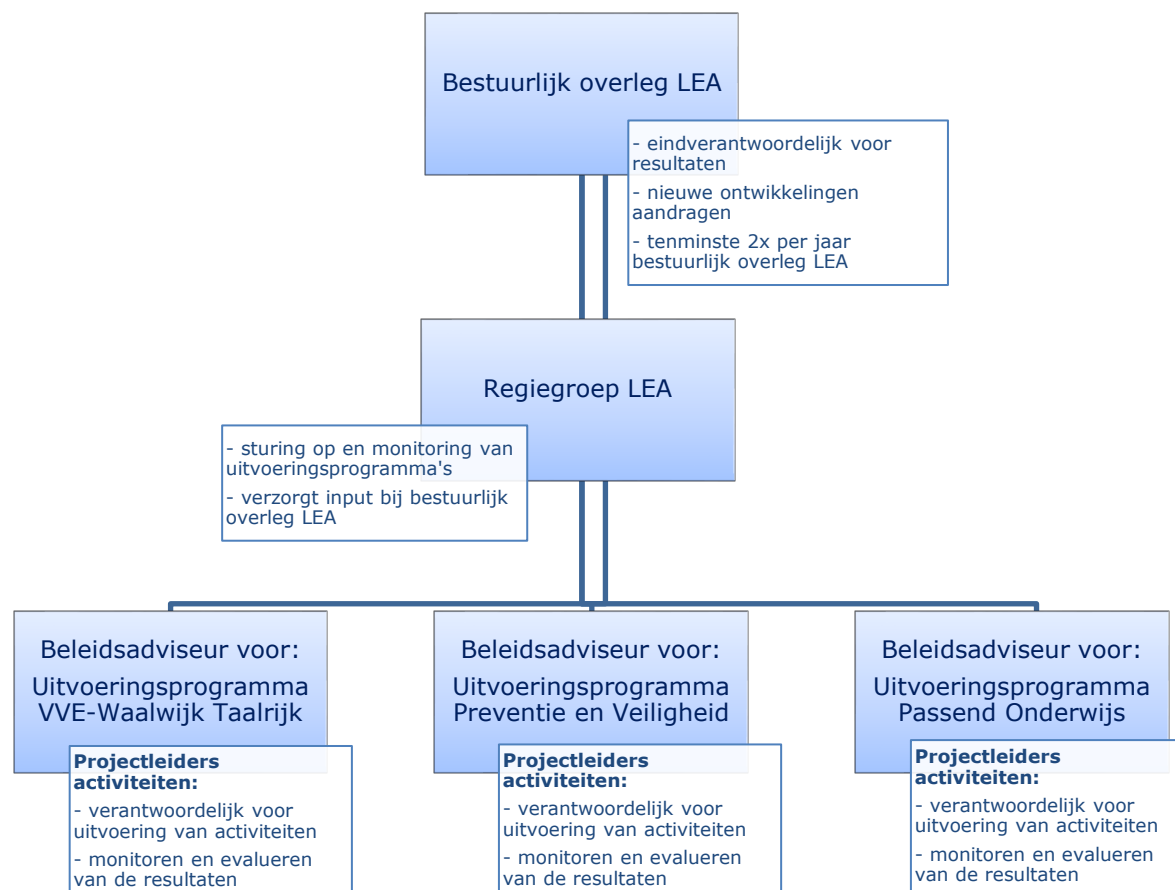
Bestuurlijk overleg LEA

- eindverantwoordelijk voor resultaten
- nieuwe ontwikkelingen aandragen
- tenminste 2x per jaar bestuurlijk overleg LEA

Regiegroep LEA

- sturing op en monitoring van uitvoeringsprogramma's
- verzorgt input bij bestuurlijk overleg LEA

Beleidsadviseur voor:
Uitvoeringsprogramma VVE-Waalwijk Taalrijk

**Projectleiders activiteiten:**
- verantwoordelijk voor uitvoering van activiteiten
- monitoren en evalueren van de resultaten

Beleidsadviseur voor:
Uitvoeringsprogramma Preventie en Veiligheid

**Projectleiders activiteiten:**
- verantwoordelijk voor uitvoering van activiteiten
- monitoren en evalueren van de resultaten

Beleidsadviseur voor:
Uitvoeringsprogramma Passend Onderwijs

**Projectleiders activiteiten:**
- verantwoordelijk voor uitvoering van activiteiten
- monitoren en evalueren van de resultaten